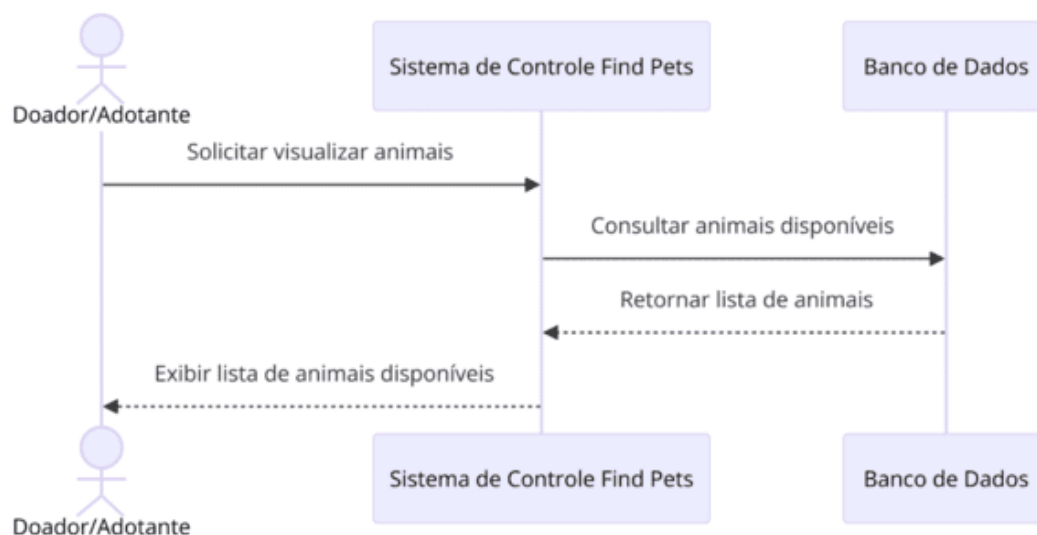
Doador/Adotante

Sistema de Controle Find Pets

Banco de Dados

Solicitar visualizar animais

Consultar animais disponíveis

Retornar lista de animais

Exibir lista de animais disponíveis

Doador/Adotante

Sistema de Controle Find Pets

Banco de Dados